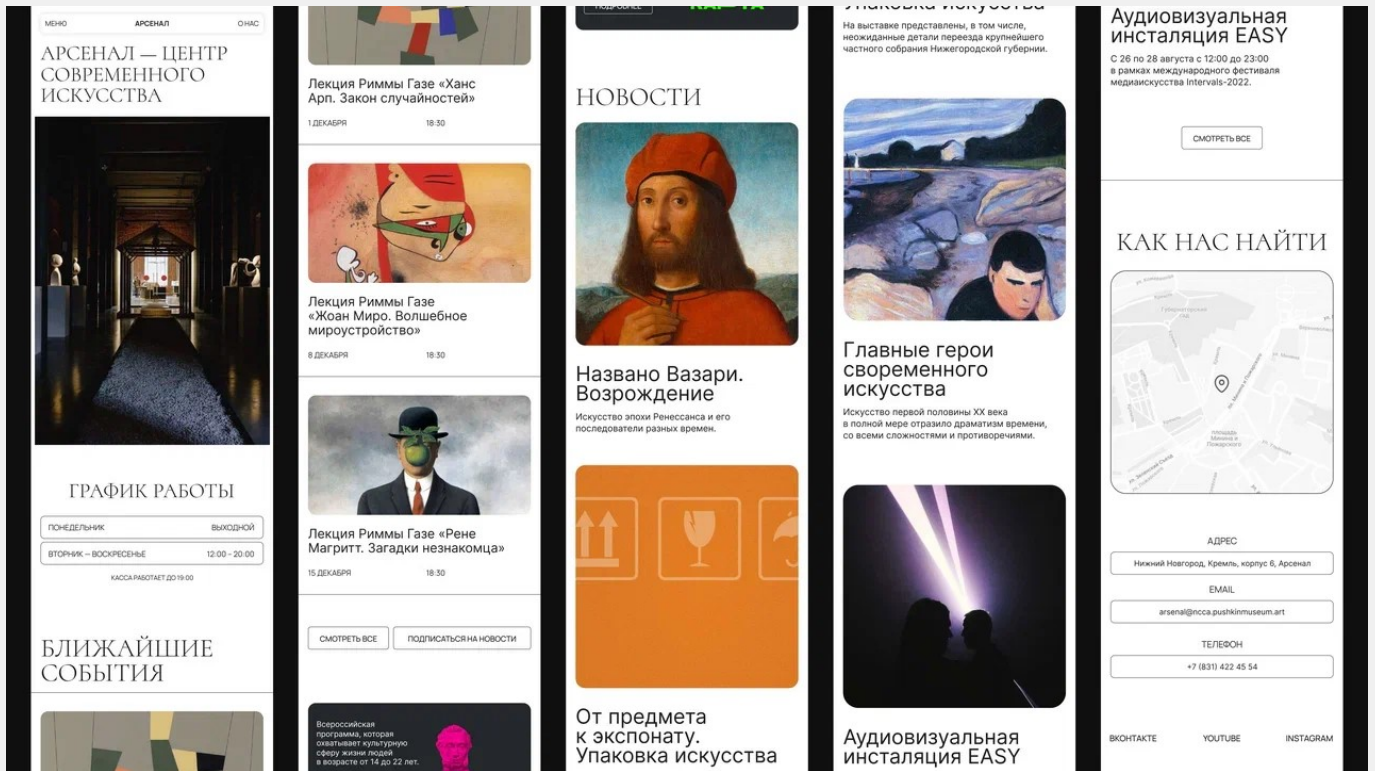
МЕНЮ АРСЕНАЛ О НАС

АРСЕНАЛ — ЦЕНТР СОВРЕМЕННОГО ИСКУССТВА

ГРАФИК РАБОТЫ

| ПОНЕДЕЛЬНИК | ВЫХОДНОЙ |
|---|---|
| ВТОРНИК – ВОСКРЕСЕНЬЕ | 12:00 - 20:00 |

КАССА РАБОТАЕТ ДО 19:00

БЛИЖАЙШИЕ СОБЫТИЯ

Лекция Риммы Газе «Ханс Арп. Закон случайностей»

1 ДЕКАБРЯ 18:30

Лекция Риммы Газе «Жоан Миро. Волшебное мироустройство»

8 ДЕКАБРЯ 18:30

Лекция Риммы Газе «Рене Магритт. Загадки незнакомца»

15 ДЕКАБРЯ 18:30

СМОТРЕТЬ ВСЕ ПОДПИСАТЬСЯ НА НОВОСТИ

Всероссийская программа, которая охватывает культурную сферу жизни людей в возрасте от 14 до 22 лет.

ПОДРОБНЕЕ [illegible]

НОВОСТИ

Названо Вазари. Возрождение

Искусство эпохи Ренессанса и его последователи разных времен.

От предмета к экспонату. Упаковка искусства

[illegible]паковка искусства

На выставке представлены, в том числе, неожиданные детали переезда крупнейшего частного собрания Нижегородской губернии.

Главные герои своременного искусства

Искусство первой половины XX века в полной мере отразило драматизм времени, со всеми сложностями и противоречиями.

Аудиовизуальная инсталяция EASY

Аудиовизуальная инсталяция EASY

С 26 по 28 августа с 12:00 до 20:00 в рамках международного фестиваля медиаискусства Intervals-2022.

СМОТРЕТЬ ВСЕ

КАК НАС НАЙТИ

площадь Минина и Пожарского

АДРЕС

Нижний Новгород, Кремль, корпус 6, Арсенал

EMAIL

arsenal@ncca.pushkinmuseum.art

ТЕЛЕФОН

+7 (831) 422 45 54

ВКОНТАКТЕ YOUTUBE INSTAGRAM